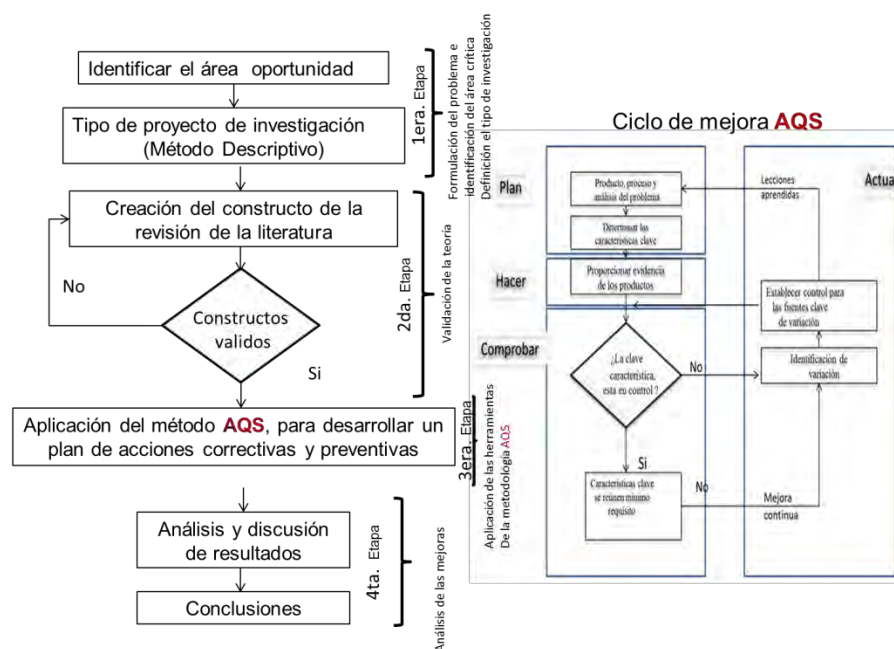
Identificar el área oportunidad

Tipo de proyecto de investigación (Método Descriptivo)

1era. Etapa

Formulación del problema e identificación del área crítica
Definición el tipo de investigación

Creación del constructo de la revisión de la literatura

No

Constructos validos

Si

2da. Etapa

Validación de la teoría

Aplicación del método AQS, para desarrollar un plan de acciones correctivas y preventivas

3era. Etapa

Aplicación de las herramientas De la metodología AQS

Análisis y discusión de resultados

Conclusiones

4ta. Etapa

Análisis de las mejoras

Ciclo de mejora AQS

Plan

Producto, proceso y análisis del problema

Determinar las características clave

Hacer

Proporcionar evidencia de los productos

Comprobar

¿La clave característica, esta en control ?

No

Si

Características clave se reúnen mínimo requisito

No

Actua

Lecciones aprendidas

Establecer control para las fuentes clave de variación

Identificación de variación

Mejora continua